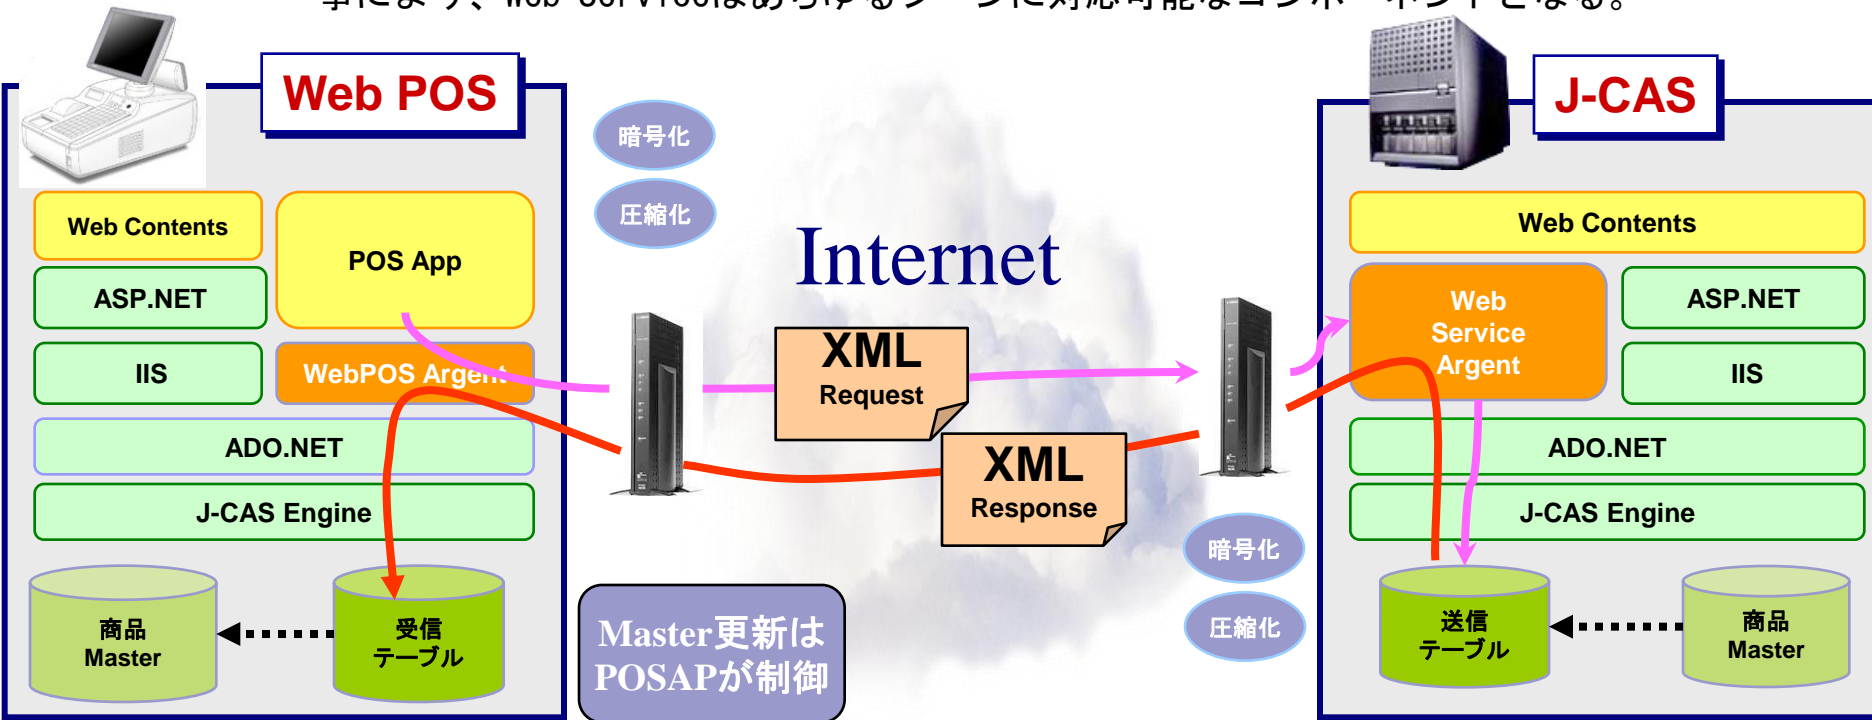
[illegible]

Web POS

Web Contents

POS App

ASP.NET

IIS

WebPOS Argent

ADO.NET

J-CAS Engine

商品 Master

受信テーブル

暗号化

圧縮化

Internet

XML Request

XML Response

暗号化

圧縮化

Master更新はPOSAPが制御

J-CAS

Web Contents

Web Service Argent

ASP.NET

IIS

ADO.NET

J-CAS Engine

送信テーブル

商品 Master